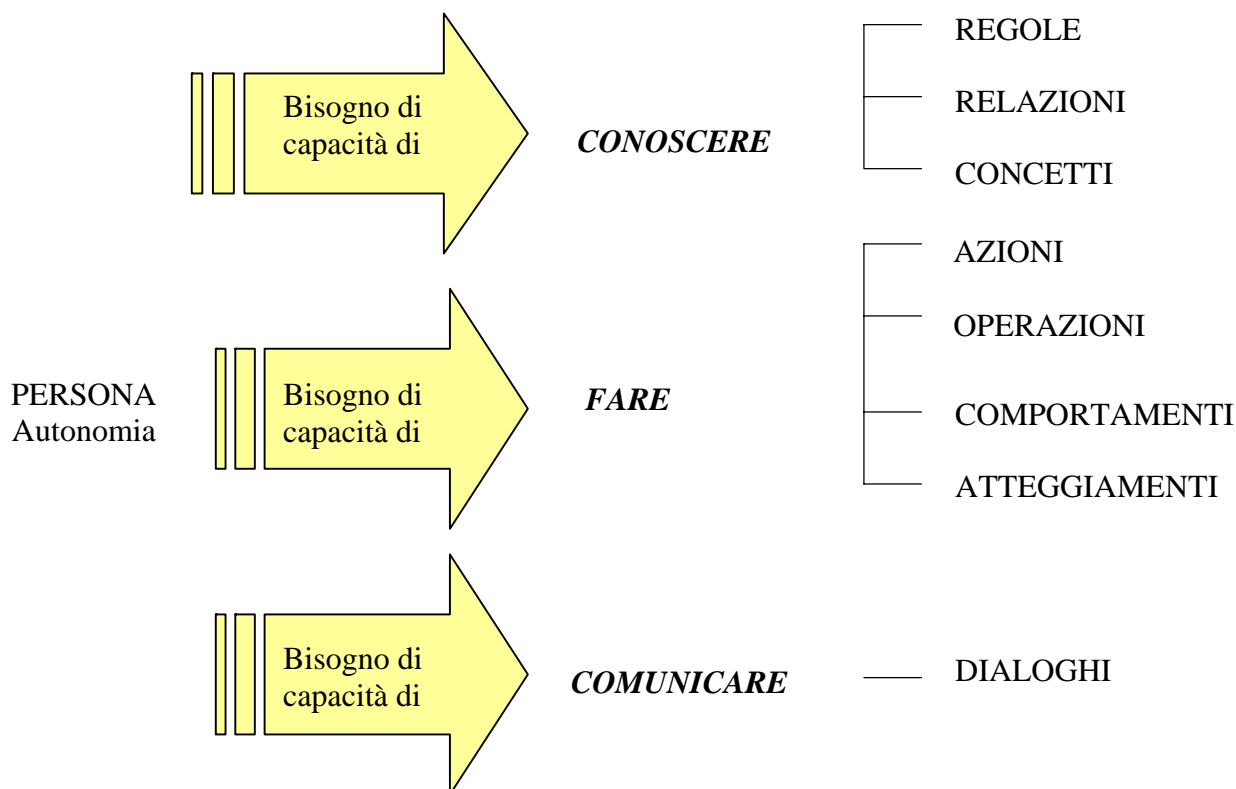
Bisogno di capacità di

CONOSCERE

REGOLE

RELAZIONI

CONCETTI

PERSONA
Autonomia

Bisogno di capacità di

FARE

AZIONI

OPERAZIONI

COMPORTAMENTI

ATTEGGIAMENTI

Bisogno di capacità di

COMUNICARE

DIALOGHI